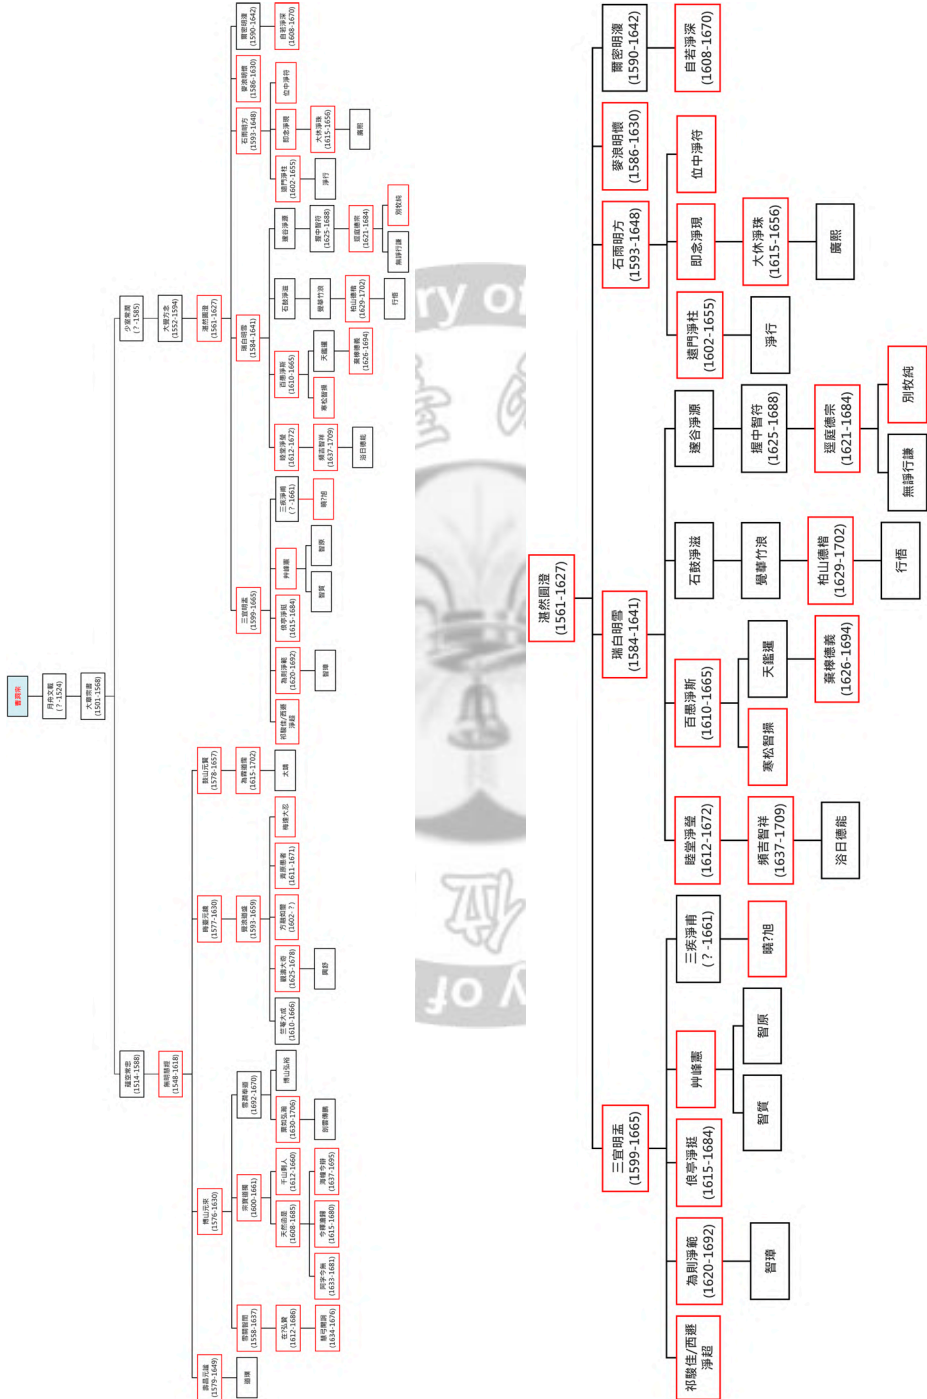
書寶所
月舟文載
(?-1524)
大章宗書
(1501-1568)
少室常潤
(?-1585)
大覺方念
(1552-1594)
湛然圓澄
(1561-1627)
雲棲祩宏
(1535-1615)
無明慧經
(1548-1618)
壽昌元賢
(1578-1657)
晦臺元鏡
(1577-1630)
博山元來
(1576-1630)
雪關智誾
(1585-1637)
見如元謐
(1579-1649)

爾密明澓
(1590-1642)
自若淨滐
(1608-1670)
嫈浪明懷
(1586-1630)
位中淨符
石雨明方
(1593-1648)
即念淨現
大休淨珠
(1615-1656)
廣照
遠門淨柱
(1602-1655)
淨行
瑞白明雪
(1584-1641)
邃谷淨灝
揖中智符
(1625-1688)
逕庭德宗
(1621-1684)
別牧純
無諍行謙
石鼓淨滋
最慕竹浪
柏山德楷
(1629-1702)
行悟
百愚淨斯
(1610-1665)
天鑑暹
寒松智操
棄棉德義
(1626-1694)
睦堂淨益
(1612-1672)
頻吉智祥
(1637-1709)
浴日德能
三宜明盂
(1599-1665)
三突淨甫
(?-1661)
曉?旭
艸峰憲
智原
智質
俍亭淨挺
(1615-1684)
為則淨範
(1620-1692)
智璋
祁駿佳/西遯淨超